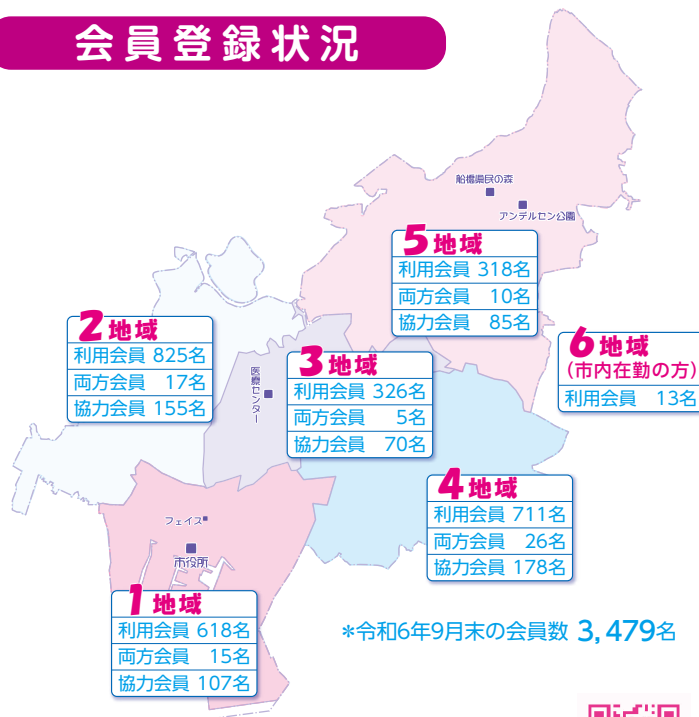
会員登録状況

船橋県民の森
アンデルセン公園

5地域
| 利用会員 318名 |
|---|
| 両方会員 10名 |
| 協力会員 85名 |

2地域
| 利用会員 825名 |
|---|
| 両方会員 17名 |
| 協力会員 155名 |

医療センター

3地域
| 利用会員 326名 |
|---|
| 両方会員 5名 |
| 協力会員 70名 |

6地域
(市内在勤の方)
| 利用会員 13名 |
|---|

4地域
| 利用会員 711名 |
|---|
| 両方会員 26名 |
| 協力会員 178名 |

フェイス
市役所

1地域
| 利用会員 618名 |
|---|
| 両方会員 15名 |
| 協力会員 107名 |

*令和6年9月末の会員数 3,479名